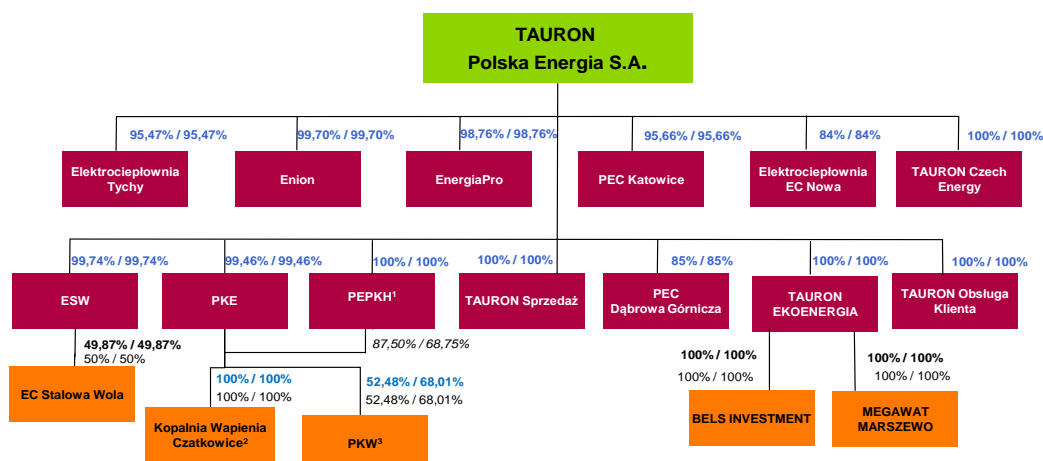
TAURON
Polska Energia S.A.

95,47% / 95,47%
Elektrociepłownia Tychy

99,70% / 99,70%
Enion

98,76% / 98,76%
EnergiaPro

95,66% / 95,66%
PEC Katowice

84% / 84%
Elektrociepłownia EC Nowa

100% / 100%
TAURON Czech Energy

99,74% / 99,74%
ESW

99,46% / 99,46%
PKE

100% / 100%
PEPKH$^1$

100% / 100%
TAURON Sprzedaż

85% / 85%
PEC Dąbrowa Górnicza

100% / 100%
TAURON EKOENERGIA

100% / 100%
TAURON Obsługa Klienta

49,87% / 49,87%
50% / 50%
EC Stalowa Wola

87,50% / 68,75%

100% / 100%
100% / 100%
Kopalnia Wapienia Czatkowice$^2$

52,48% / 68,01%
52,48% / 68,01%
PKW$^3$

100% / 100%
100% / 100%
BELS INVESTMENT

100% / 100%
100% / 100%
MEGAWAT MARSZEWO